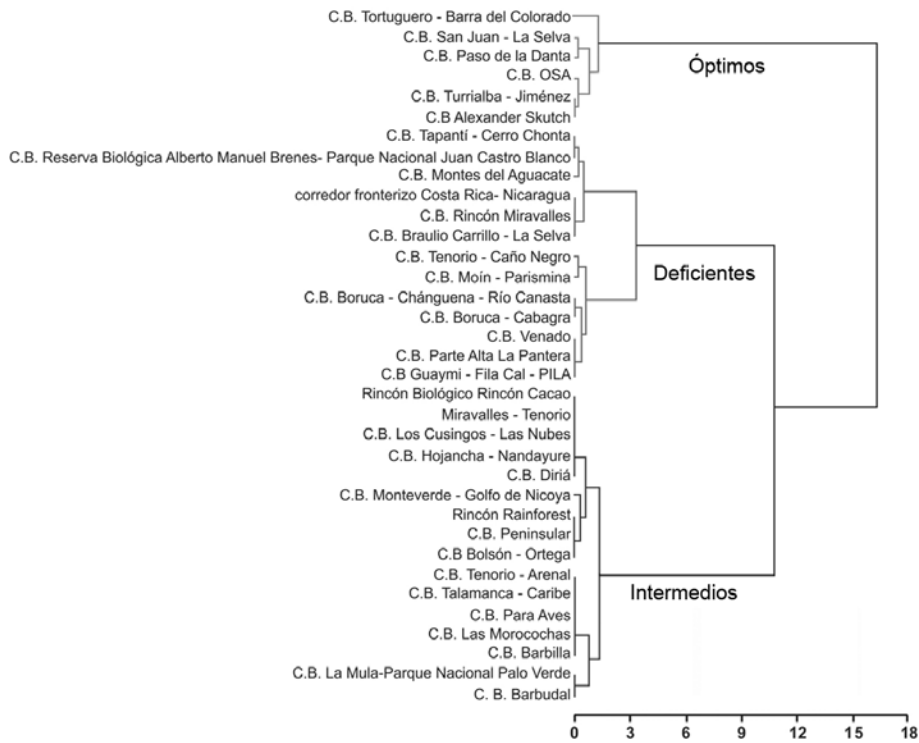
C.B. Tortuguero - Barra del Colorado
C.B. San Juan - La Selva
C.B. Paso de la Danta
C.B. OSA
C.B. Turrialba - Jiménez
C.B Alexander Skutch
C.B. Tapantí - Cerro Chonta
C.B. Reserva Biológica Alberto Manuel Brenes- Parque Nacional Juan Castro Blanco
C.B. Montes del Aguacate
corredor fronterizo Costa Rica- Nicaragua
C.B. Rincón Miravalles
C.B. Braulio Carrillo - La Selva
C.B. Tenorio - Caño Negro
C.B. Moín - Parismina
C.B. Boruca - Chánguena - Río Canasta
C.B. Boruca - Cabagra
C.B. Venado
C.B. Parte Alta La Pantera
C.B Guaymi - Fila Cal - PILA
Rincón Biológico Rincón Cacao
Miravalles - Tenorio
C.B. Los Cusingos - Las Nubes
C.B. Hojancha - Nandayure
C.B. Diriá
C.B. Monteverde - Golfo de Nicoya
Rincón Rainforest
C.B. Peninsular
C.B Bolsón - Ortega
C.B. Tenorio - Arenal
C.B. Talamanca - Caribe
C.B. Para Aves
C.B. Las Morocochas
C.B. Barbilla
C.B. La Mula-Parque Nacional Palo Verde
C. B. Barbudal

Óptimos
Deficientes
Intermedios

0 3 6 9 12 15 18